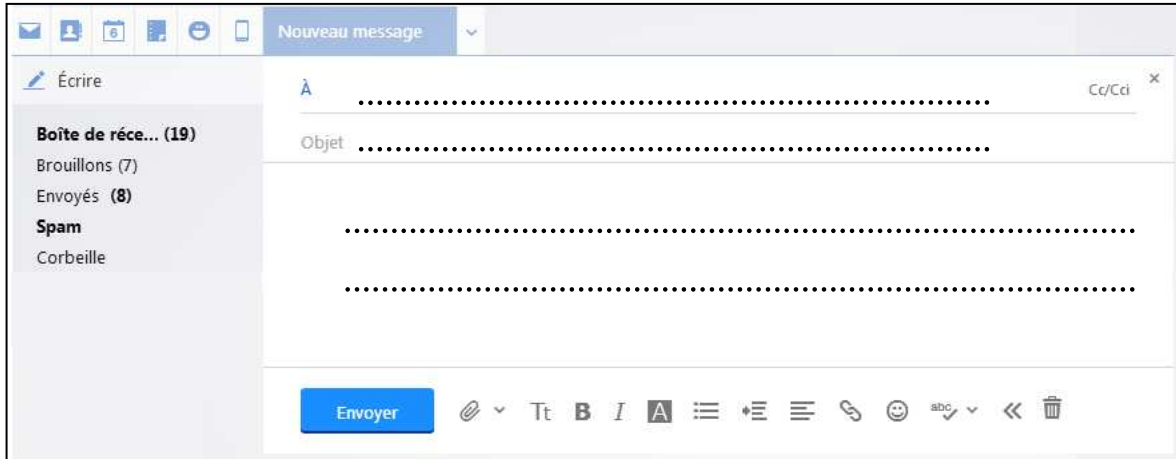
6
Nouveau message

Écrire

Boîte de réce... (19)
Brouillons (7)
Envoyés (8)
Spam
Corbeille

À ..............................................................................  Cc/Cci ×

Objet ..............................................................................

..............................................................................

..............................................................................

Envoyer  Tt B I A  abc